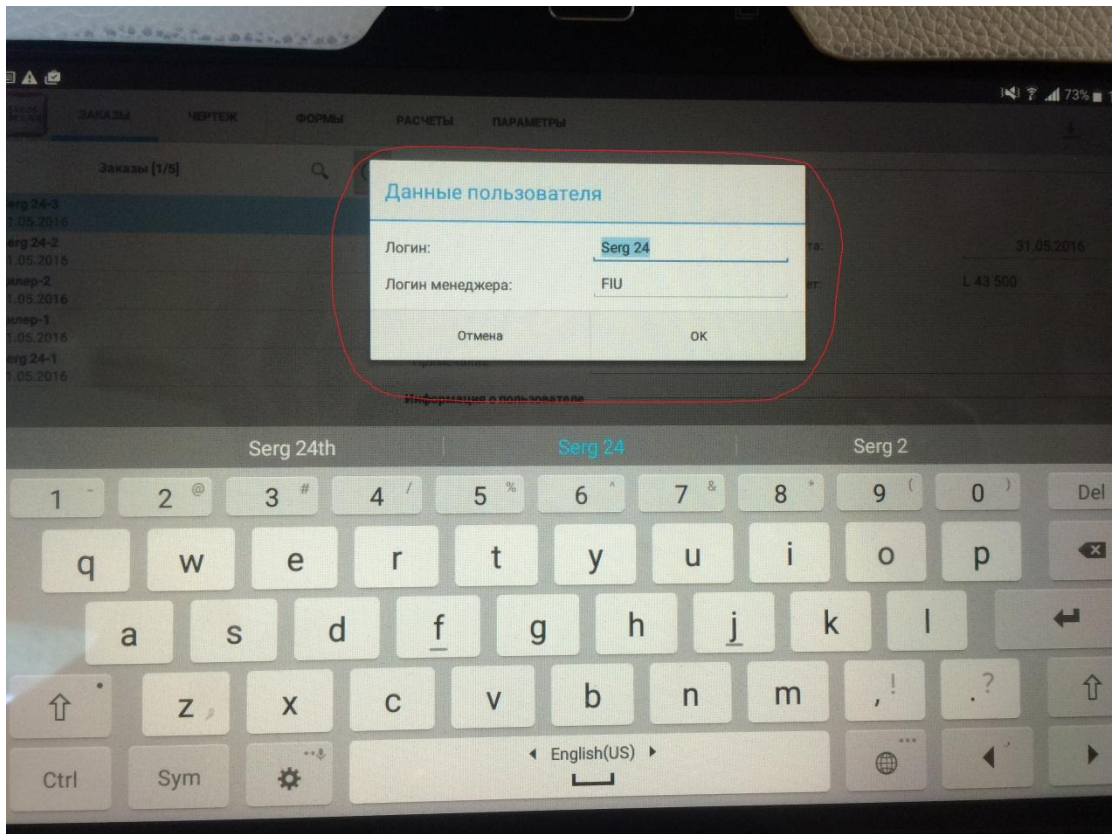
73%

ЗАКАЗЫ ЧЕРТЕЖ ФОРМЫ РАСЧЕТЫ ПАРАМЕТРЫ

Заказы [1/5]

erg 24-3
1.05.2016
erg 24-2
1.05.2016
илер-2
1.05.2016
илер-1
1.05.2016
erg 24-1
1.05.2016

Данные пользователя

Логин: Serg 24

Логин менеджера: FIU

Отмена OK

та: 31.05.2016

ет: L 43 500

Информация о пользователе

Serg 24th Serg 24 Serg 2

1 - 2 @ 3 # 4 / 5 % 6 ^ 7 & 8 * 9 ( 0 ) Del

q w e r t y u i o p

a s d f g h j k l

z x c v b n m , ! . ?

Ctrl Sym English(US)